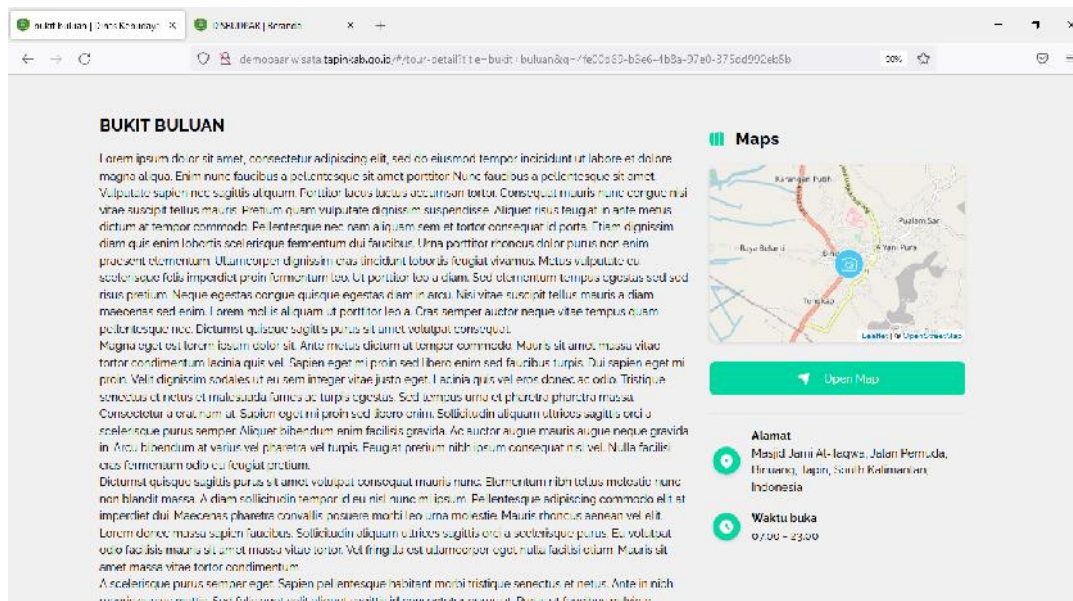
bukit buluan | Dinas Kebudayaan ×   DISBUDPAR | Beranda ×   +

demopariwisata.tapinkab.go.id/#/tour-detail?title=bukit-buluan&q=7fe00c80-b3e6-4b8a-97e0-375dd902eb5b   90%

BUKIT BULUAN

Lorem ipsum dolor sit amet, consectetur adipiscing elit, sed do eiusmod tempor incididunt ut labore et dolore magna aliqua. Enim nunc faucibus a pellentesque sit amet. Vulputate sapien nec sagittis aliquam. Porttitor lacus luctus accumsan tortor. Consequat mauris nunc congue nisi vitae suscipit tellus mauris. Pretium quam vulputate dignissim suspendisse. Aliquet risus feugiat in ante metus dictum at tempor commodo. Pellentesque nec nam aliquam sem et tortor consequat id porta. Etiam dignissim diam quis enim lobortis scelerisque fermentum dui faucibus. Urna porttitor rhoncus dolor purus non enim praesent elementum. Ullamcorper dignissim cras tincidunt lobortis feugiat vivamus. Metus vulputate eu scelerisque felis imperdiet proin fermentum leo. Ut porttitor leo a diam. Sed elementum tempus egestas sed sed risus pretium. Neque egestas congue quisque egestas diam in arcu. Nisi vitae suscipit tellus mauris a diam maecenas sed enim. Lorem mollis aliquam ut porttitor leo a. Cras semper auctor neque vitae tempus quam pellentesque nec. Dictumst quisque sagittis purus sit amet volutpat consequat.
Magna eget est lorem ipsum dolor sit. Ante metus dictum at tempor commodo. Mauris sit amet massa vitae tortor condimentum lacinia quis vel. Sapien eget mi proin sed libero enim sed faucibus turpis. Dui sapien eget mi proin. Velit dignissim sodales ut eu sem integer vitae justo eget. Lacinia quis vel eros donec ac odio. Tristique senectus et netus et malesuada fames ac turpis egestas. Sed tempus urna et pharetra pharetra massa. Consectetur a erat nam at. Sapien eget mi proin sed libero enim. Sollicitudin aliquam ultrices sagittis orci a scelerisque purus semper. Aliquet bibendum enim facilisis gravida. Ac auctor augue mauris augue neque gravida in. Arcu bibendum at varius vel pharetra vel turpis. Feugiat pretium nibh ipsum consequat nisl vel. Nulla facilisi cras fermentum odio eu feugiat pretium.
Dictumst quisque sagittis purus sit amet volutpat consequat mauris nunc. Elementum nibh tellus molestie nunc non blandit massa. A diam sollicitudin tempor id eu nisl nunc mi ipsum. Pellentesque adipiscing commodo elit at imperdiet dui. Maecenas pharetra convallis posuere morbi leo urna molestie. Mauris rhoncus aenean vel elit. Lorem donec massa sapien faucibus. Sollicitudin aliquam ultrices sagittis orci a scelerisque purus. Eu volutpat odio facilisis mauris sit amet massa vitae tortor. Vel fringilla est ullamcorper eget nulla facilisi etiam. Mauris sit amet massa vitae tortor condimentum.
A scelerisque purus semper eget. Sapien pellentesque habitant morbi tristique senectus et netus. Ante in nibh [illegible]

Maps

Kalangan Putih
Pualam Sari
Raya Belanti
Rantau
Tambarangan
Leaflet | © OpenStreetMap

Open Map

Alamat
Masjid Jami Al-Iaqwa, Jalan Pemuda, Rinuang, Tapin, South Kalimantan, Indonesia

Waktu buka
07:00 - 23:00